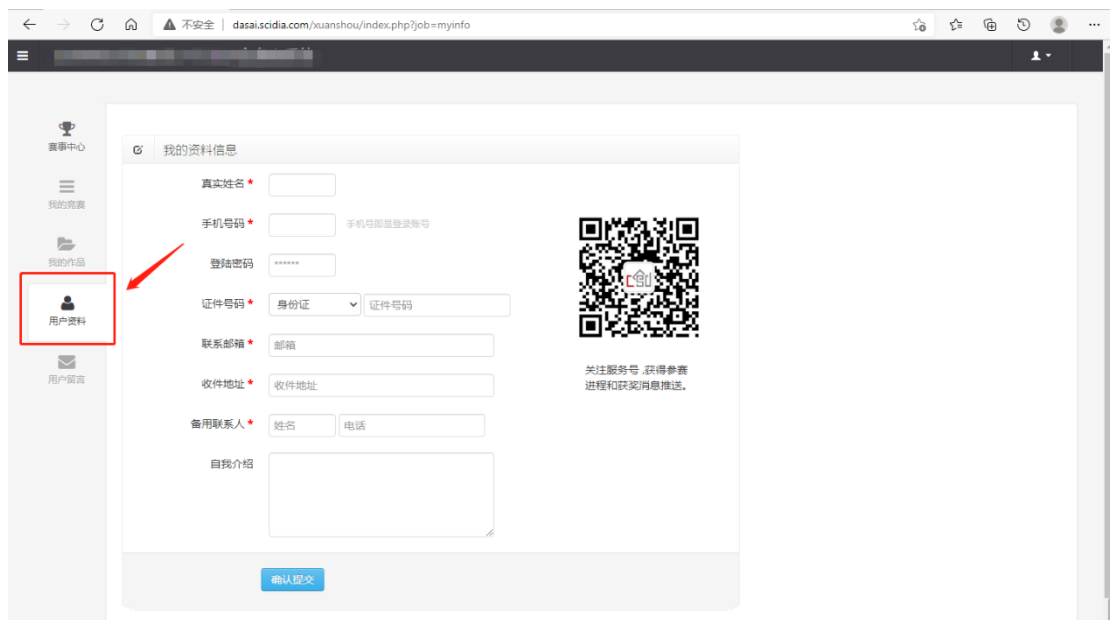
不安全 | dasai.scidia.com/xuanshou/index.php?job=myinfo

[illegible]

赛事中心

我的竞赛

我的作品

用户资料

用户留言

我的资料信息

真实姓名 *

手机号码 * 手机号即是登录账号

登陆密码 ******

证件号码 * 身份证 证件号码

联系邮箱 * 邮箱

收件地址 * 收件地址

备用联系人 * 姓名 电话

自我介绍

关注服务号，获得参赛进程和获奖消息推送。

确认提交